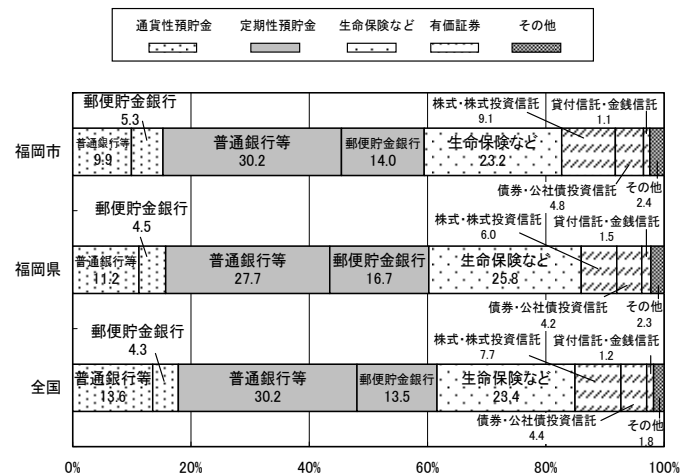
通貨性預貯金 定期性預貯金 生命保険など 有価証券 その他

郵便貯金銀行
5.3

株式・株式投資信託
9.1

貸付信託・金銭信託
1.1

福岡市

普通銀行等
9.9

普通銀行等
30.2

郵便貯金銀行
14.0

生命保険など
23.2

債券・公社債投資信託
4.8

その他
2.4

郵便貯金銀行
4.5

株式・株式投資信託
6.0

貸付信託・金銭信託
1.5

福岡県

普通銀行等
11.2

普通銀行等
27.7

郵便貯金銀行
16.7

生命保険など
25.8

債券・公社債投資信託
4.2

その他
2.3

郵便貯金銀行
4.3

株式・株式投資信託
7.7

貸付信託・金銭信託
1.2

全国

普通銀行等
13.6

普通銀行等
30.2

郵便貯金銀行
13.5

生命保険など
23.4

債券・公社債投資信託
4.4

その他
1.8

0% 20% 40% 60% 80% 100%